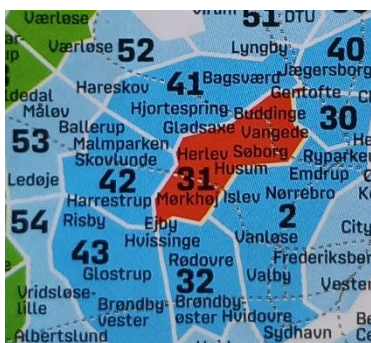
Værløse
Virum
51
DTU
Værløse
52
Lyngby
40
Jægersborg
Hareskov
41
Bagsværd
Gentofte
ldedal
Måløv
Hjortespring
Buddinge
30
53
Ballerup
Gladsaxe
Vangede
Malmparken
Skovlunde
Herlev
Søborg
Ryparken
42
Husum
Emdrup
Ledøje
Harrestrup
31
Mørkhøj
Islev
Nørrebro
54
Risby
Ejby
2
Huissinge
Vanløse
City
43
Frederiksberg
Glostrup
Rødovre
Valby
32
Vester
Vridsløselille
Brøndby Vester
Brøndbyøster
Hvidovre
Albertslund
Sydhavn